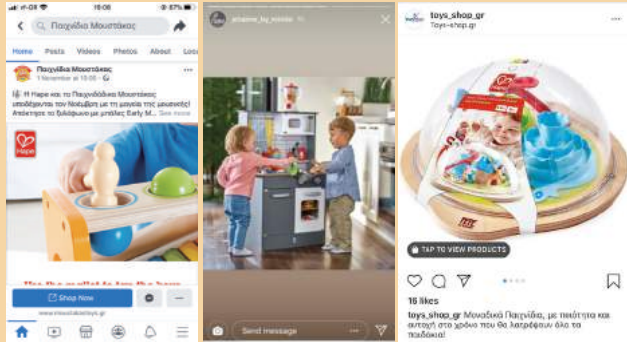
Παιχνίδια Μουστάκας

Home Posts Videos Photos About Loo

Παιχνίδια Μουστάκας
1 November at 10:05 ·

Η Hape και τα Παιχνιδάδικα Μουστάκας υποδέχονται τον Νοέμβρη με τη μαγεία της μουσικής! Απόκτησε το διδάσκω με μπάλες Early M... See more

Hape

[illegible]

www.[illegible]toys.gr

Shop Now

ariadne_by_nikolai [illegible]

Send message

toys_shop_gr
Toys-shop.gr

TAP TO VIEW PRODUCTS

16 likes

toys_shop_gr Μοναδικό Παιχνίδι, με ποιότητα και αντοχή στο χρόνο που θα λατρέψουν όλα τα παιδάκια!